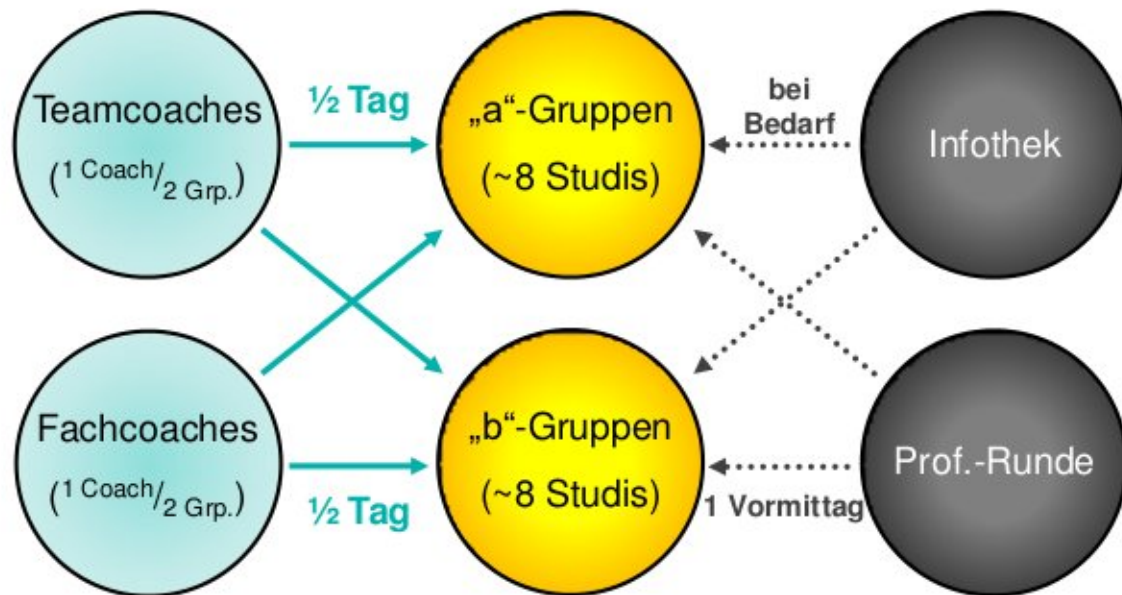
Teamcoaches
($^{1 \text{ Coach}}/_{2 \text{ Grp.}}$)

½ Tag

„a“-Gruppen
(~8 Studis)

bei
Bedarf

Infothek

Fachcoaches
($^{1 \text{ Coach}}/_{2 \text{ Grp.}}$)

½ Tag

„b“-Gruppen
(~8 Studis)

1 Vormittag

Prof.-Runde